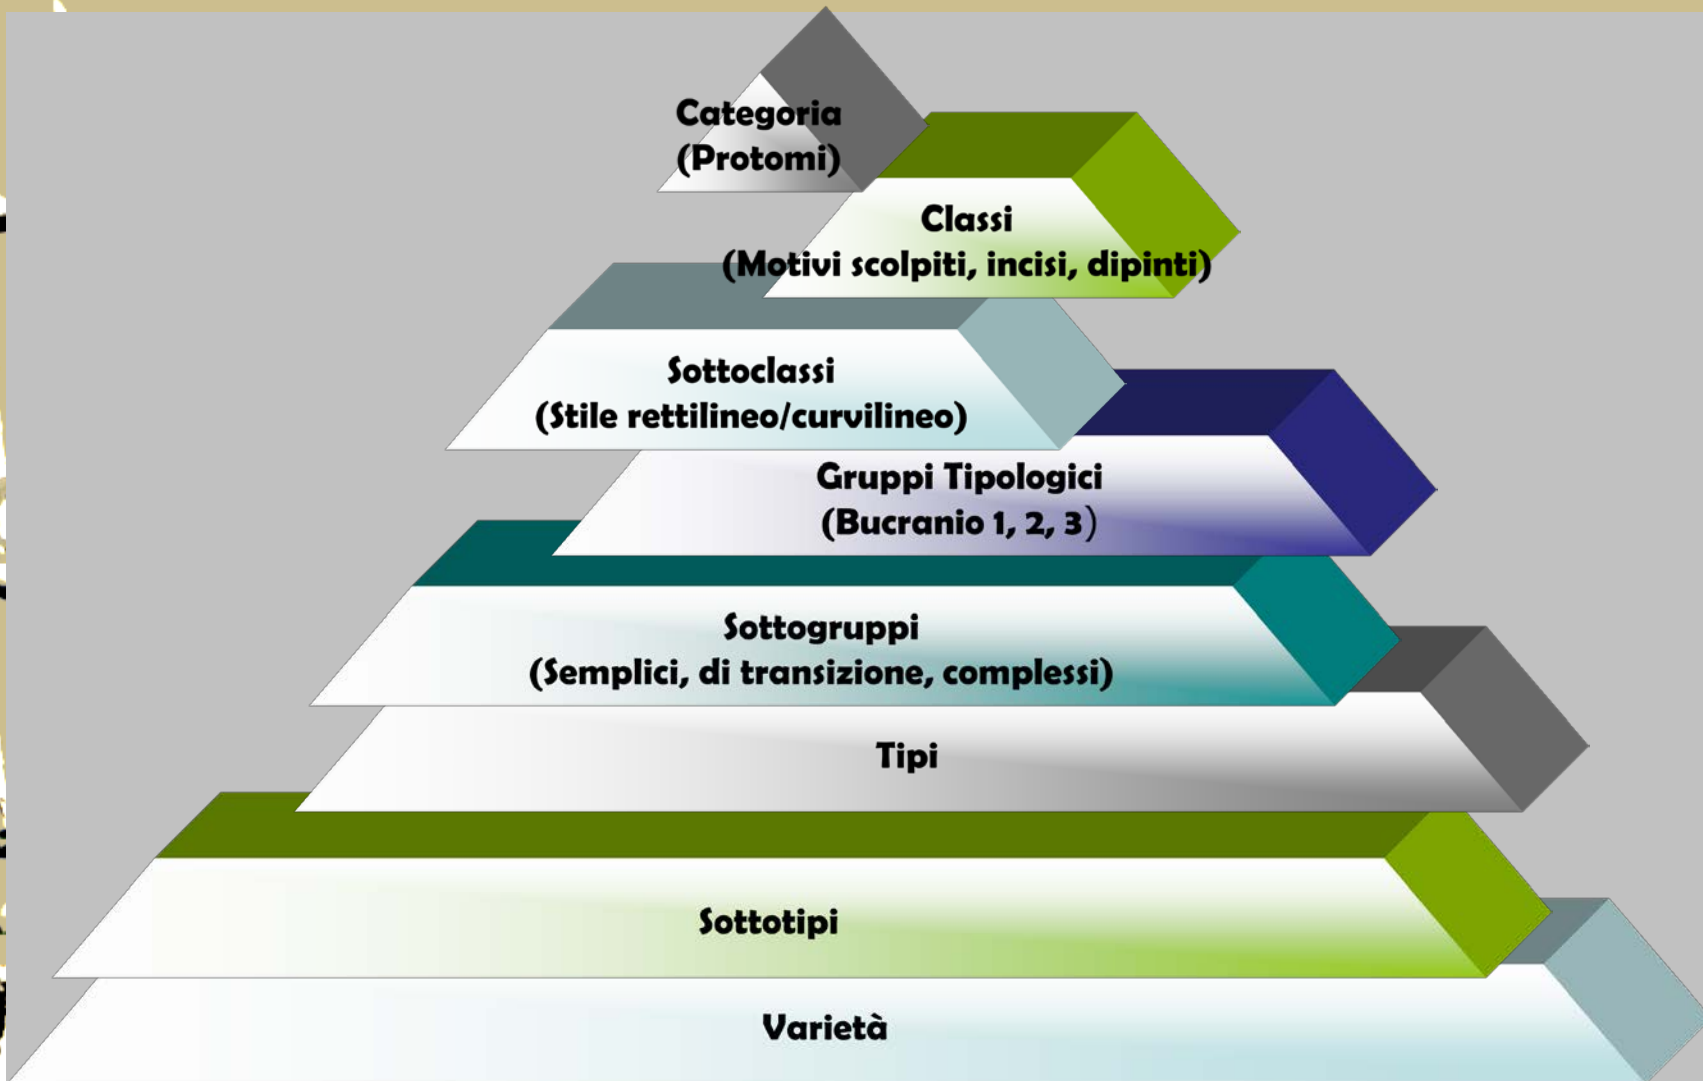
Categoria
(Protomi)

Classi
(Motivi scolpiti, incisi, dipinti)

Sottoclassi
(Stile rettilineo/curvilineo)

Gruppi Tipologici
(Bucranio 1, 2, 3)

Sottogruppi
(Semplici, di transizione, complessi)

Tipi

Sottotipi

Varietà